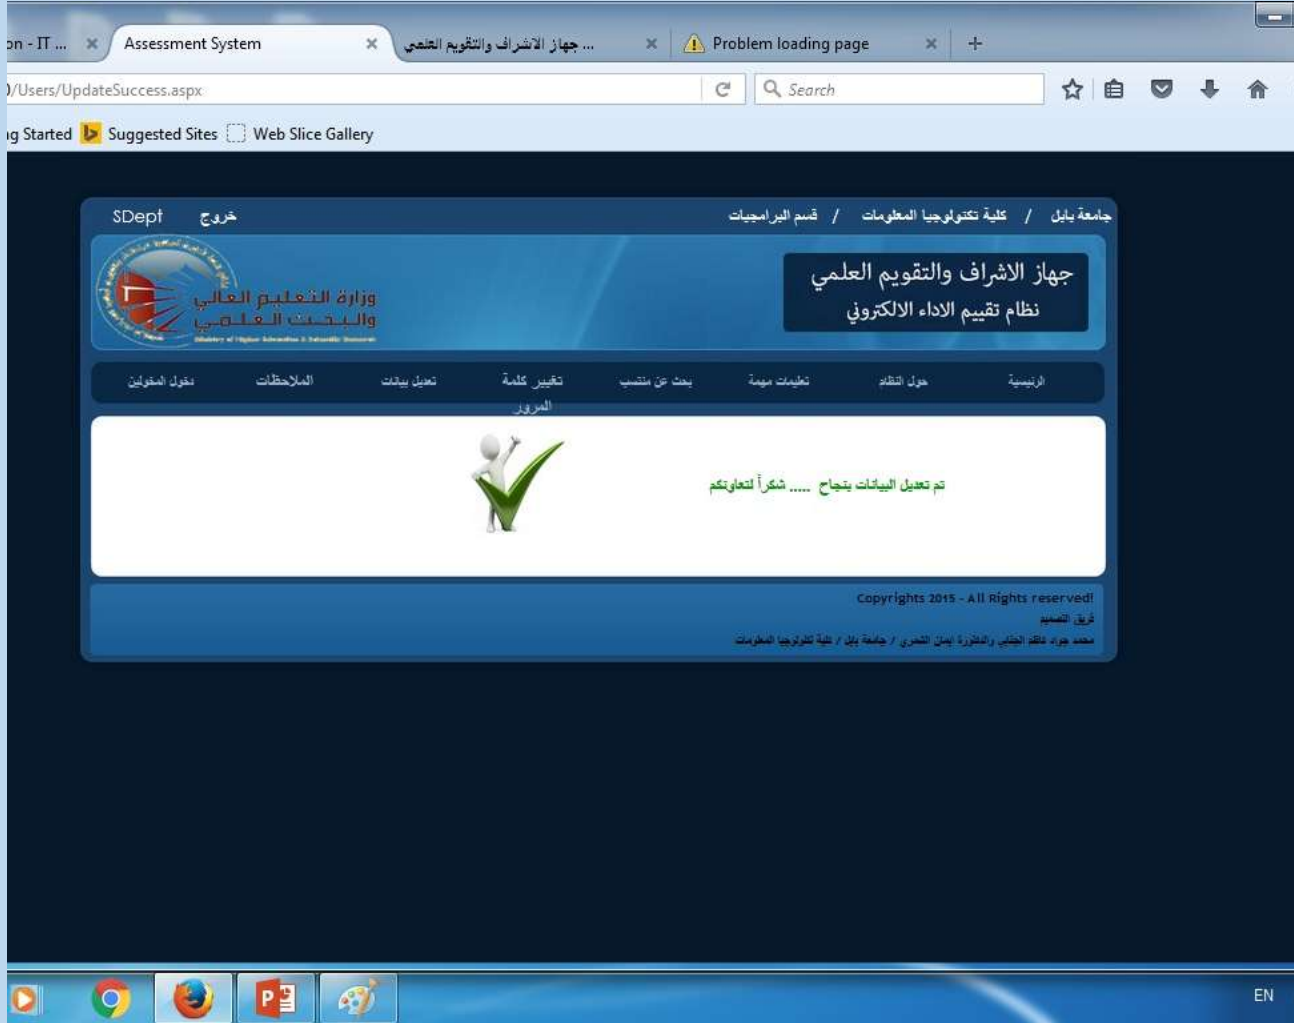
on - IT ... Assessment System جهاز الاشراف والتقويم العلمي ... Problem loading page +

)/Users/UpdateSuccess.aspx

Search

ng Started Suggested Sites Web Slice Gallery

SDept خروج

جامعة بابل / كلية تكنولوجيا المعلومات / قسم البرامجيات

وزارة التعليم العالي والبحث العلمي

Ministry of Higher Education & Scientific Research

جهاز الاشراف والتقويم العلمي

نظام تقييم الاداء الالكتروني

الرئيسية حول النظام تعليمات مهمة بحث عن منتسب تغيير كلمة المرور تعديل بيانات الملاحظات دخول المخولين

تم تعديل البيانات بنجاح ..... شكراً لتعاونكم

Copyrights 2015 - All Rights reserved!

فريق التصميم

محمد جواد كاظم الجنابي والدكتورة ايمان الشمري / جامعة بابل / كلية تكنولوجيا المعلومات

EN